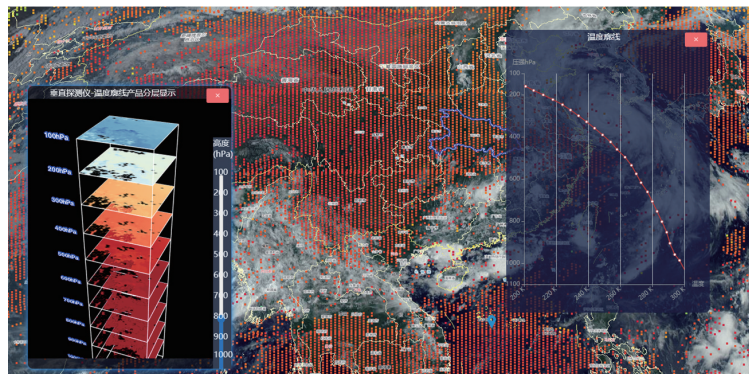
垂直探测仪-温度廓线产品分层显示

100hPa
200hPa
300hPa
400hPa
500hPa
600hPa
700hPa
800hPa
900hPa

高度
(hPa)
100
200
300
400
500
600
700
800
900
1000

温度廓线

压强/hPa
100
200
400
600
800
1000
200
220 K
240 K
260 K
280 K
300 K
温度